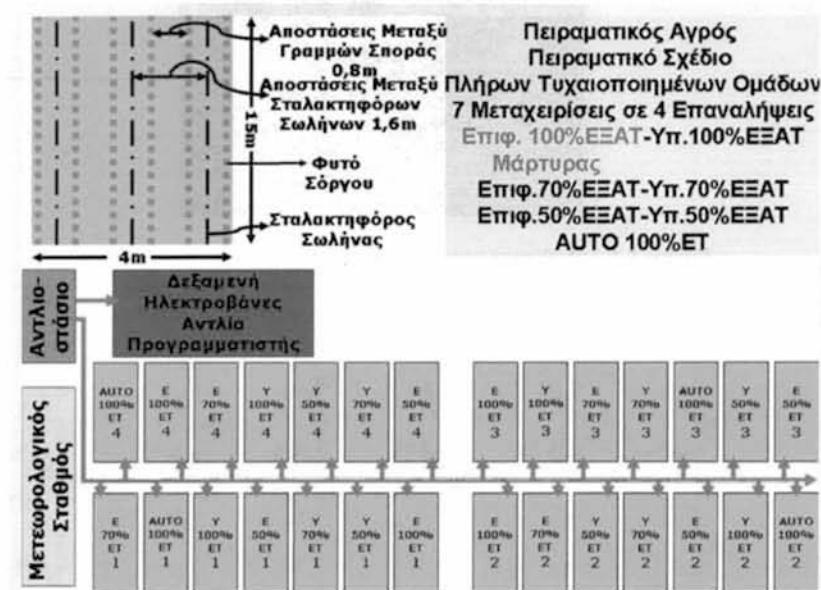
Αποστάσεις Μεταξύ Γραμμών Σποράς 0,8m

Αποστάσεις Μεταξύ Σταλακτηφόρων Σωλήνων 1,6m

15m

Φυτό Σόργου

Σταλακτηφόρος Σωλήνας

4m

Πειραματικός Αγρός
Πειραματικό Σχέδιο
Πλήρων Τυχαιοποιημένων Ομάδων
7 Μεταχειρίσεις σε 4 Επαναλήψεις
Επιφ. 100%ΕΞΑΤ-Υπ.100%ΕΞΑΤ
Μάρτυρας
Επιφ.70%ΕΞΑΤ-Υπ.70%ΕΞΑΤ
Επιφ.50%ΕΞΑΤ-Υπ.50%ΕΞΑΤ
AUTO 100%ET

Αντλιο-στάσιο

Δεξαμενή
Ηλεκτροβάνες
Αντλία
Προγραμματιστής

Μετεωρολογικός Σταθμός

| AUTO 100% ET 4 | E 100% ET 4 | E 70% ET 4 | Y 100% ET 4 | Y 50% ET 4 | Y 70% ET 4 | E 50% ET 4 | E 100% ET 3 | Y 100% ET 3 | E 70% ET 3 | Y 70% ET 3 | AUTO 100% ET 3 | Y 50% ET 3 | E 50% ET 3 |
|---|---|---|---|---|---|---|---|---|---|---|---|---|---|
| E 70% ET 1 | AUTO 100% ET 1 | Y 100% ET 1 | E 50% ET 1 | Y 70% ET 1 | Y 50% ET 1 | E 100% ET 1 | E 100% ET 2 | E 70% ET 2 | Y 50% ET 2 | Y 70% ET 2 | E 50% ET 2 | Y 100% ET 2 | AUTO 100% ET 2 |